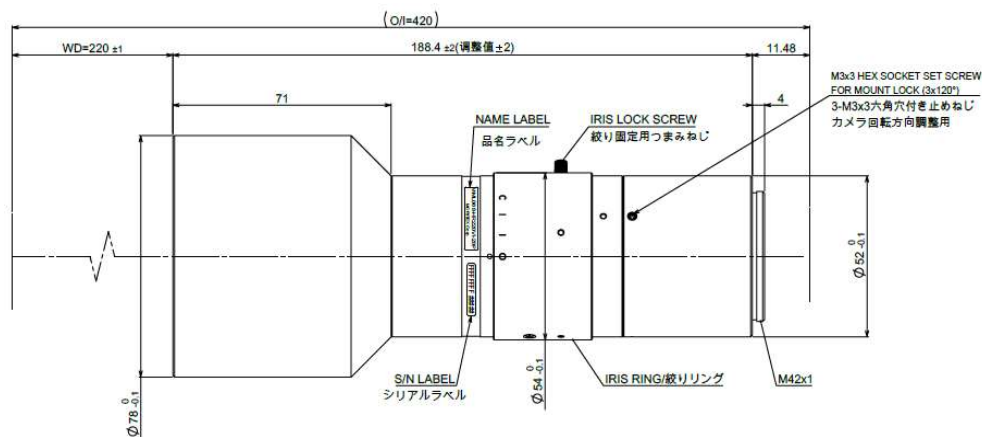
(O/I=420)

WD=220 ±1

188.4 ±2(調整値±2)

11.48

71

4

M3x3 HEX SOCKET SET SCREW FOR MOUNT LOCK (3x120°)
3-M3x3六角穴付き止めねじ
カメラ回転方向調整用

NAME LABEL
品名ラベル

IRIS LOCK SCREW
絞り固定用つまみねじ

$\phi 52^{\ 0}_{-0.1}$

S/N LABEL
シリアルラベル

$\phi 54^{\ 0}_{-0.1}$

IRIS RING/絞りリング

M42x1

$\phi 78^{\ 0}_{-0.1}$